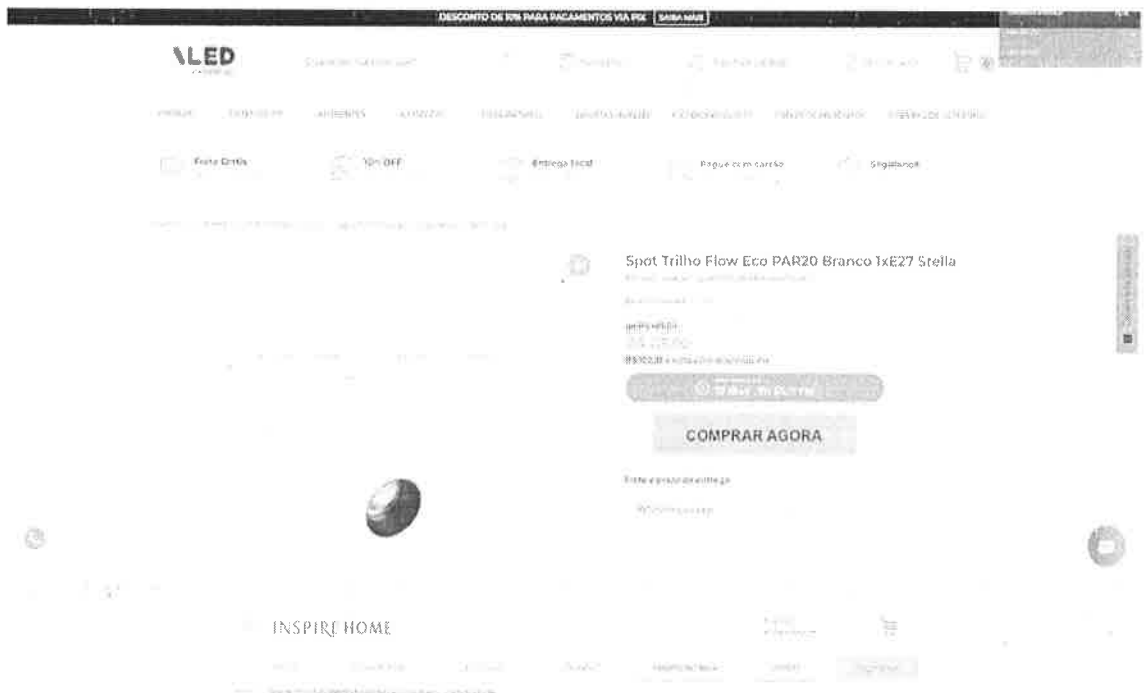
DESCONTO DE 10% PARA PAGAMENTOS VIA PIX SAIBA MAIS

\LED

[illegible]

Frete Grátis

10% OFF

Entrega local

Pague com cartão

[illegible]

Spot Trilho Flow Eco PAR20 Branco 1xE27 Stella

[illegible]

R$102,30 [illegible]

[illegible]

COMPRAR AGORA

Frete e prazo de entrega

INSPIRE HOME